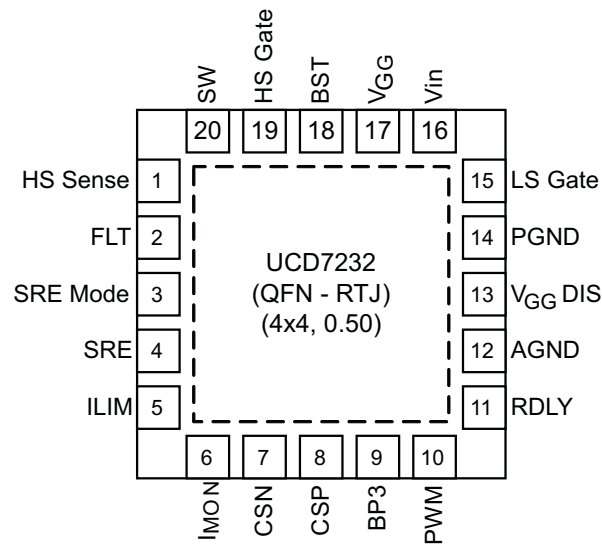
SW 20
HS Gate 19
BST 18
$V_{GG}$ 17
Vin 16

HS Sense 1
FLT 2
SRE Mode 3
SRE 4
ILIM 5

UCD7232
(QFN - RTJ)
(4x4, 0.50)

15 LS Gate
14 PGND
13 $V_{GG}$ DIS
12 AGND
11 RDLY

6 $I_{MON}$
7 CSN
8 CSP
9 BP3
10 PWM